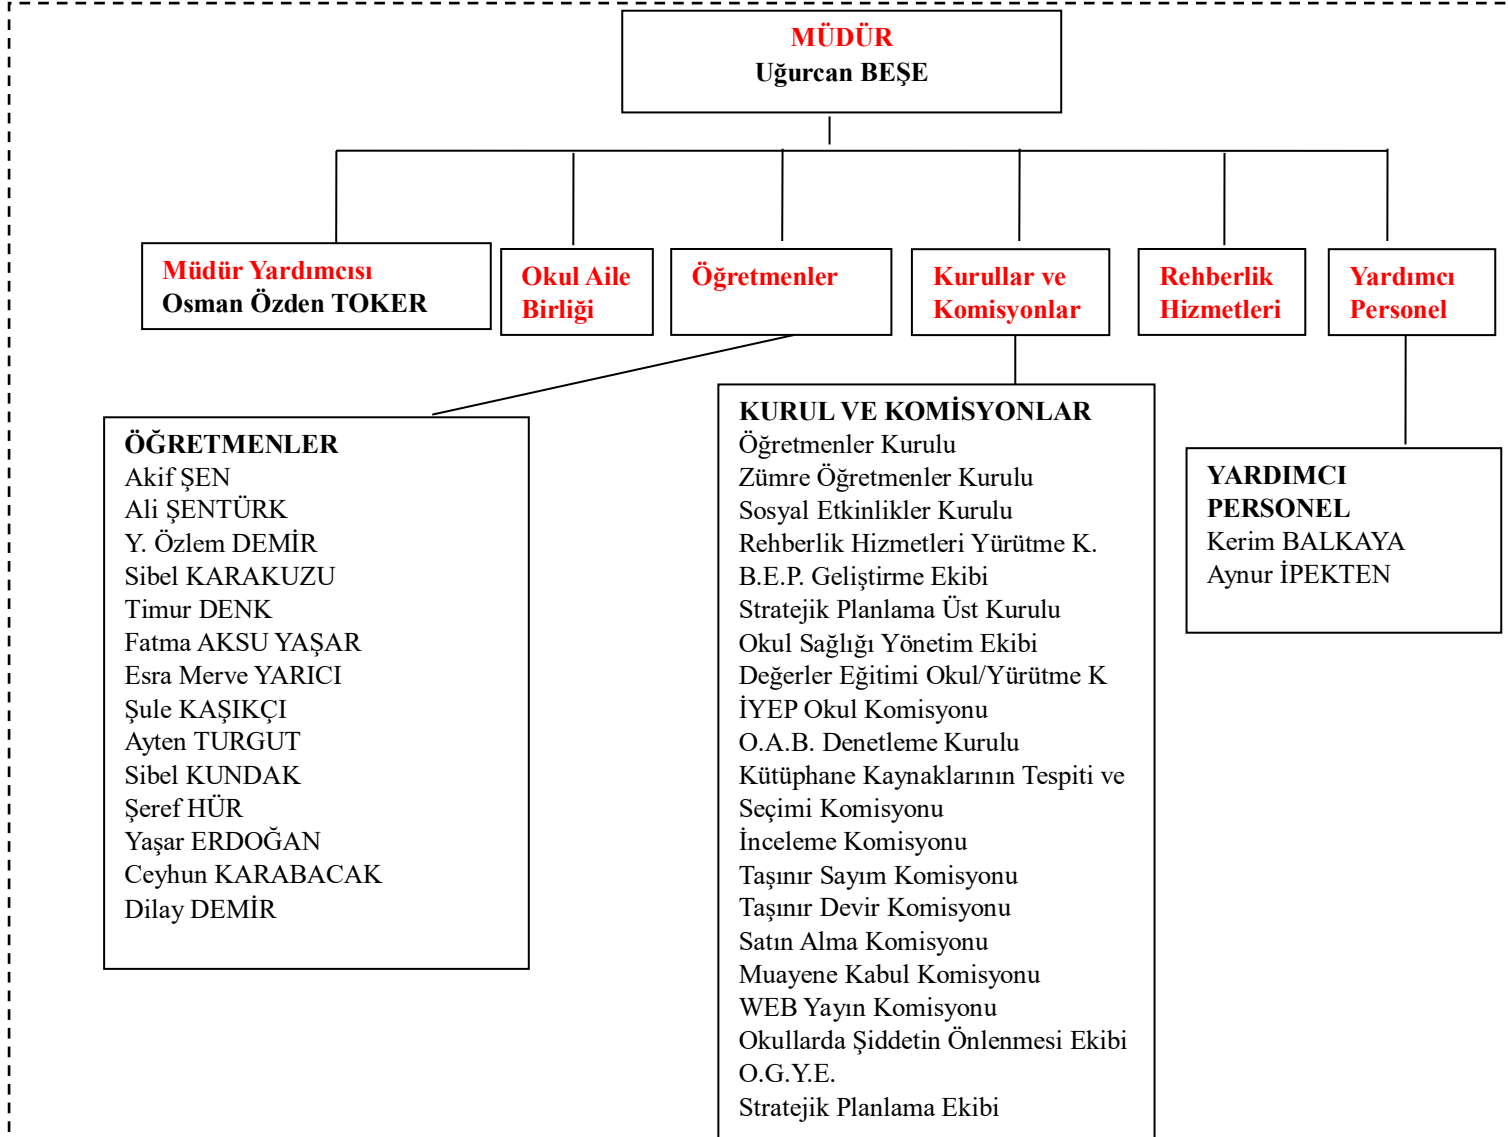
MÜDÜR
Uğurcan BEŞE

Müdür Yardımcısı
Osman Özden TOKER

Okul Aile Birliği

Öğretmenler

Kurullar ve Komisyonlar

Rehberlik Hizmetleri

Yardımcı Personel

ÖĞRETMENLER
Akif ŞEN
Ali ŞENTÜRK
Y. Özlem DEMİR
Sibel KARAKUZU
Timur DENK
Fatma AKSU YAŞAR
Esra Merve YARICI
Şule KAŞIKÇI
Ayten TURGUT
Sibel KUNDAK
Şeref HÜR
Yaşar ERDOĞAN
Ceyhun KARABACAK
Dilay DEMİR

KURUL VE KOMİSYONLAR
Öğretmenler Kurulu
Zümre Öğretmenler Kurulu
Sosyal Etkinlikler Kurulu
Rehberlik Hizmetleri Yürütme K.
B.E.P. Geliştirme Ekibi
Stratejik Planlama Üst Kurulu
Okul Sağlığı Yönetim Ekibi
Değerler Eğitimi Okul/Yürütme K
İYEP Okul Komisyonu
O.A.B. Denetleme Kurulu
Kütüphane Kaynaklarının Tespiti ve Seçimi Komisyonu
İnceleme Komisyonu
Taşınır Sayım Komisyonu
Taşınır Devir Komisyonu
Satın Alma Komisyonu
Muayene Kabul Komisyonu
WEB Yayın Komisyonu
Okullarda Şiddetin Önlenmesi Ekibi
O.G.Y.E.
Stratejik Planlama Ekibi

YARDIMCI PERSONEL
Kerim BALKAYA
Aynur İPEKTEN